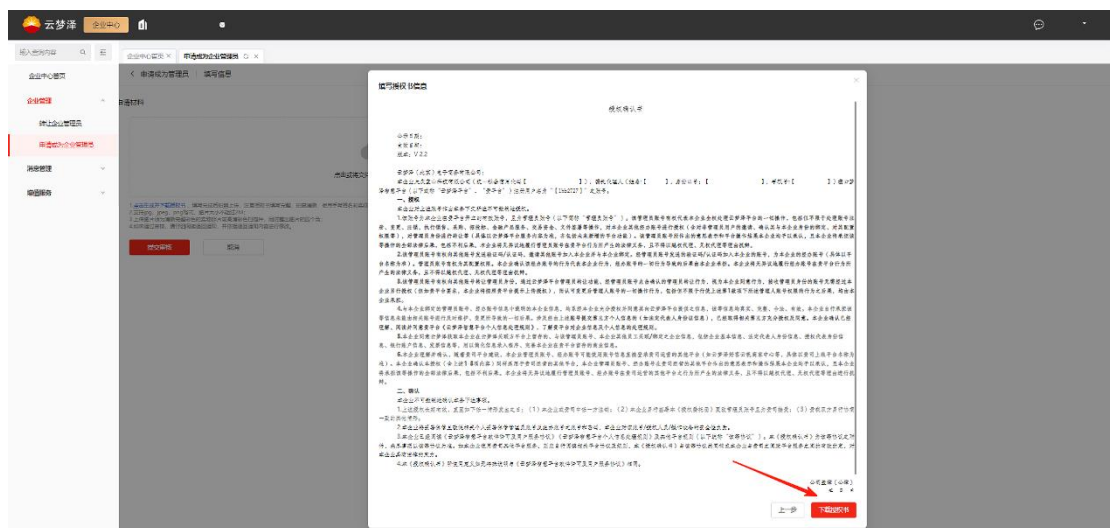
云梦泽 企业中心

输入查询内容

企业中心首页

企业管理

绑定企业管理员

申请成为企业管理员

消息管理

帮助服务

企业中心首页 申请成为企业管理员

< 申请成为管理员 | 填写信息

申请材料

提交审核 取消

填写授权书信息

授权确认书

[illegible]

一、授权

二、确认

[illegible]

公司盖章（公章）

上一步 下载授权书